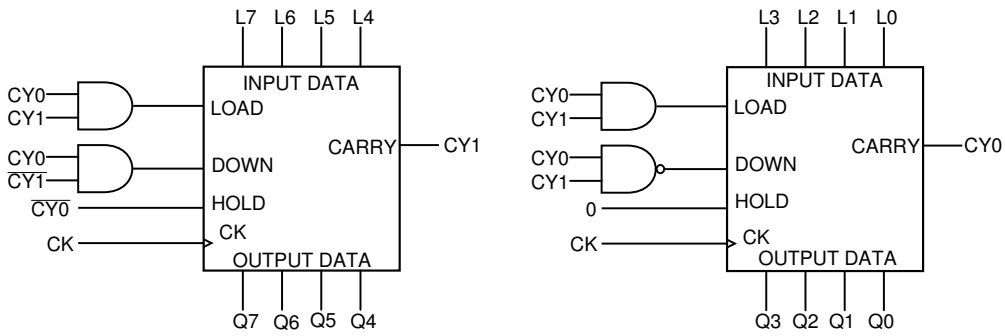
L7 L6 L5 L4

INPUT DATA

CY0
CY1
LOAD

CARRY
CY1

CY0
$\overline{CY1}$
DOWN

$\overline{CY0}$
HOLD

CK
CK

OUTPUT DATA

Q7 Q6 Q5 Q4

L3 L2 L1 L0

INPUT DATA

CY0
CY1
LOAD

CARRY
CY0

CY0
CY1
DOWN

0
HOLD

CK
CK

OUTPUT DATA

Q3 Q2 Q1 Q0